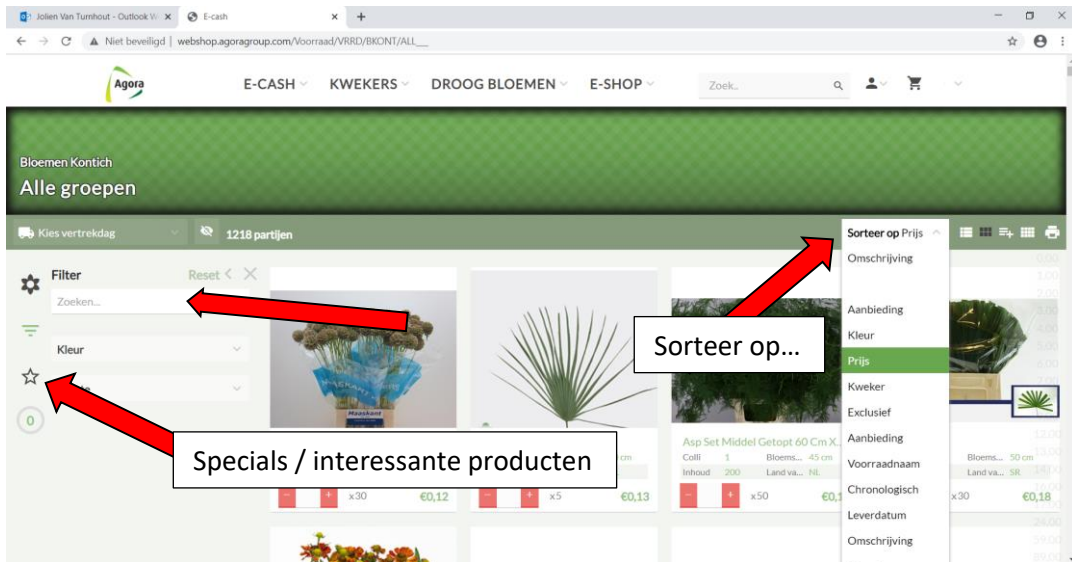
Jolien Van Turnhout - Outlook W × E-cash × +

Niet beveiligd | webshop.agoragroup.com/Voorraad/VRRD/BKONT/ALL__

Agora

E-CASH KWEKERS DROOG BLOEMEN E-SHOP Zoek..

Bloemen Kontich
Alle groepen

Kies vertrekdag 1218 partijen

Sorteer op Prijs
Omschrijving

Aanbieding
Kleur
Prijs
Kweker
Exclusief
Aanbieding
Voorraadnaam
Chronologisch
Leverdatum
Omschrijving

Filter Reset
Zoeken...
Kleur
0

Sorteer op…

Specials / interessante producten

Asp Set Middel Getopt 60 Cm X...
Colli 1 Bloems... 45 cm
Inhoud 200 Land va... NL

Bloems... 50 cm
Land va... SR

x30 €0,12
x5 €0,13
x50 €0,1
x30 €0,18